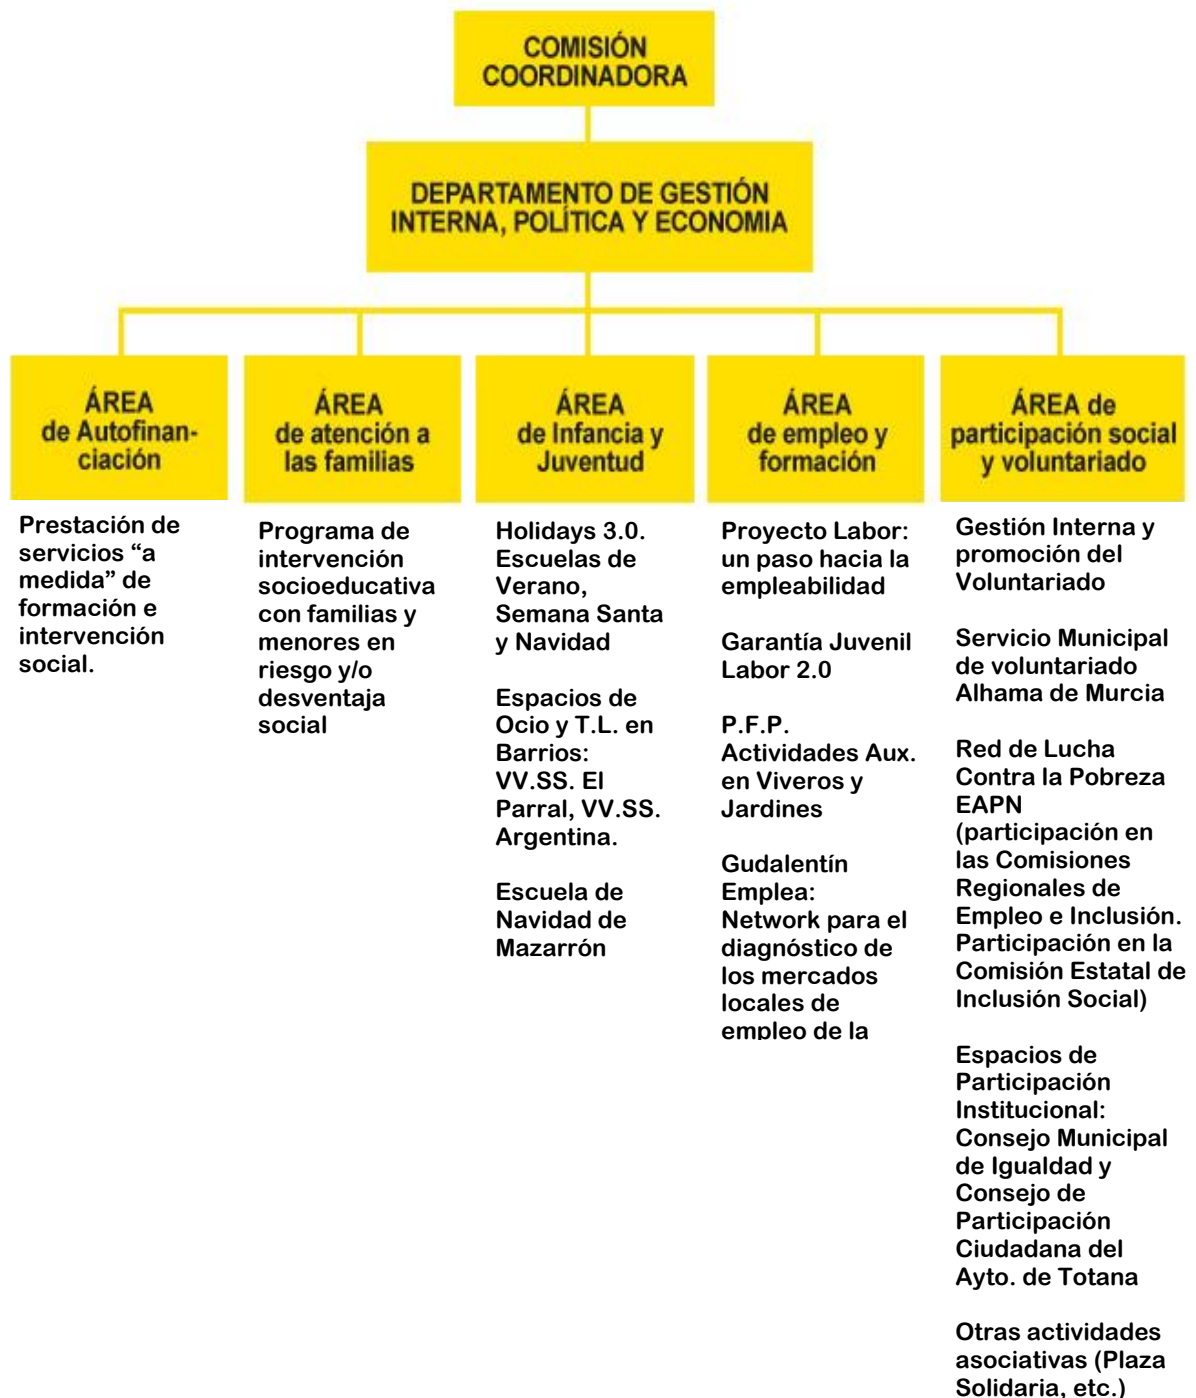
COMISIÓN COORDINADORA

DEPARTAMENTO DE GESTIÓN INTERNA, POLÍTICA Y ECONOMIA

ÁREA de Autofinanciación

Prestación de servicios “a medida” de formación e intervención social.

ÁREA de atención a las familias

Programa de intervención socioeducativa con familias y menores en riesgo y/o desventaja social

ÁREA de Infancia y Juventud

Holidays 3.0. Escuelas de Verano, Semana Santa y Navidad

Espacios de Ocio y T.L. en Barrios: VV.SS. El Parral, VV.SS. Argentina.

Escuela de Navidad de Mazarrón

ÁREA de empleo y formación

Proyecto Labor: un paso hacia la empleabilidad

Garantía Juvenil Labor 2.0

P.F.P. Actividades Aux. en Viveros y Jardines

Gudalentín Emplea: Network para el diagnóstico de los mercados locales de empleo de la

ÁREA de participación social y voluntariado

Gestión Interna y promoción del Voluntariado

Servicio Municipal de voluntariado Alhama de Murcia

Red de Lucha Contra la Pobreza EAPN (participación en las Comisiones Regionales de Empleo e Inclusión. Participación en la Comisión Estatal de Inclusión Social)

Espacios de Participación Institucional: Consejo Municipal de Igualdad y Consejo de Participación Ciudadana del Ayto. de Totana

Otras actividades asociativas (Plaza Solidaria, etc.)